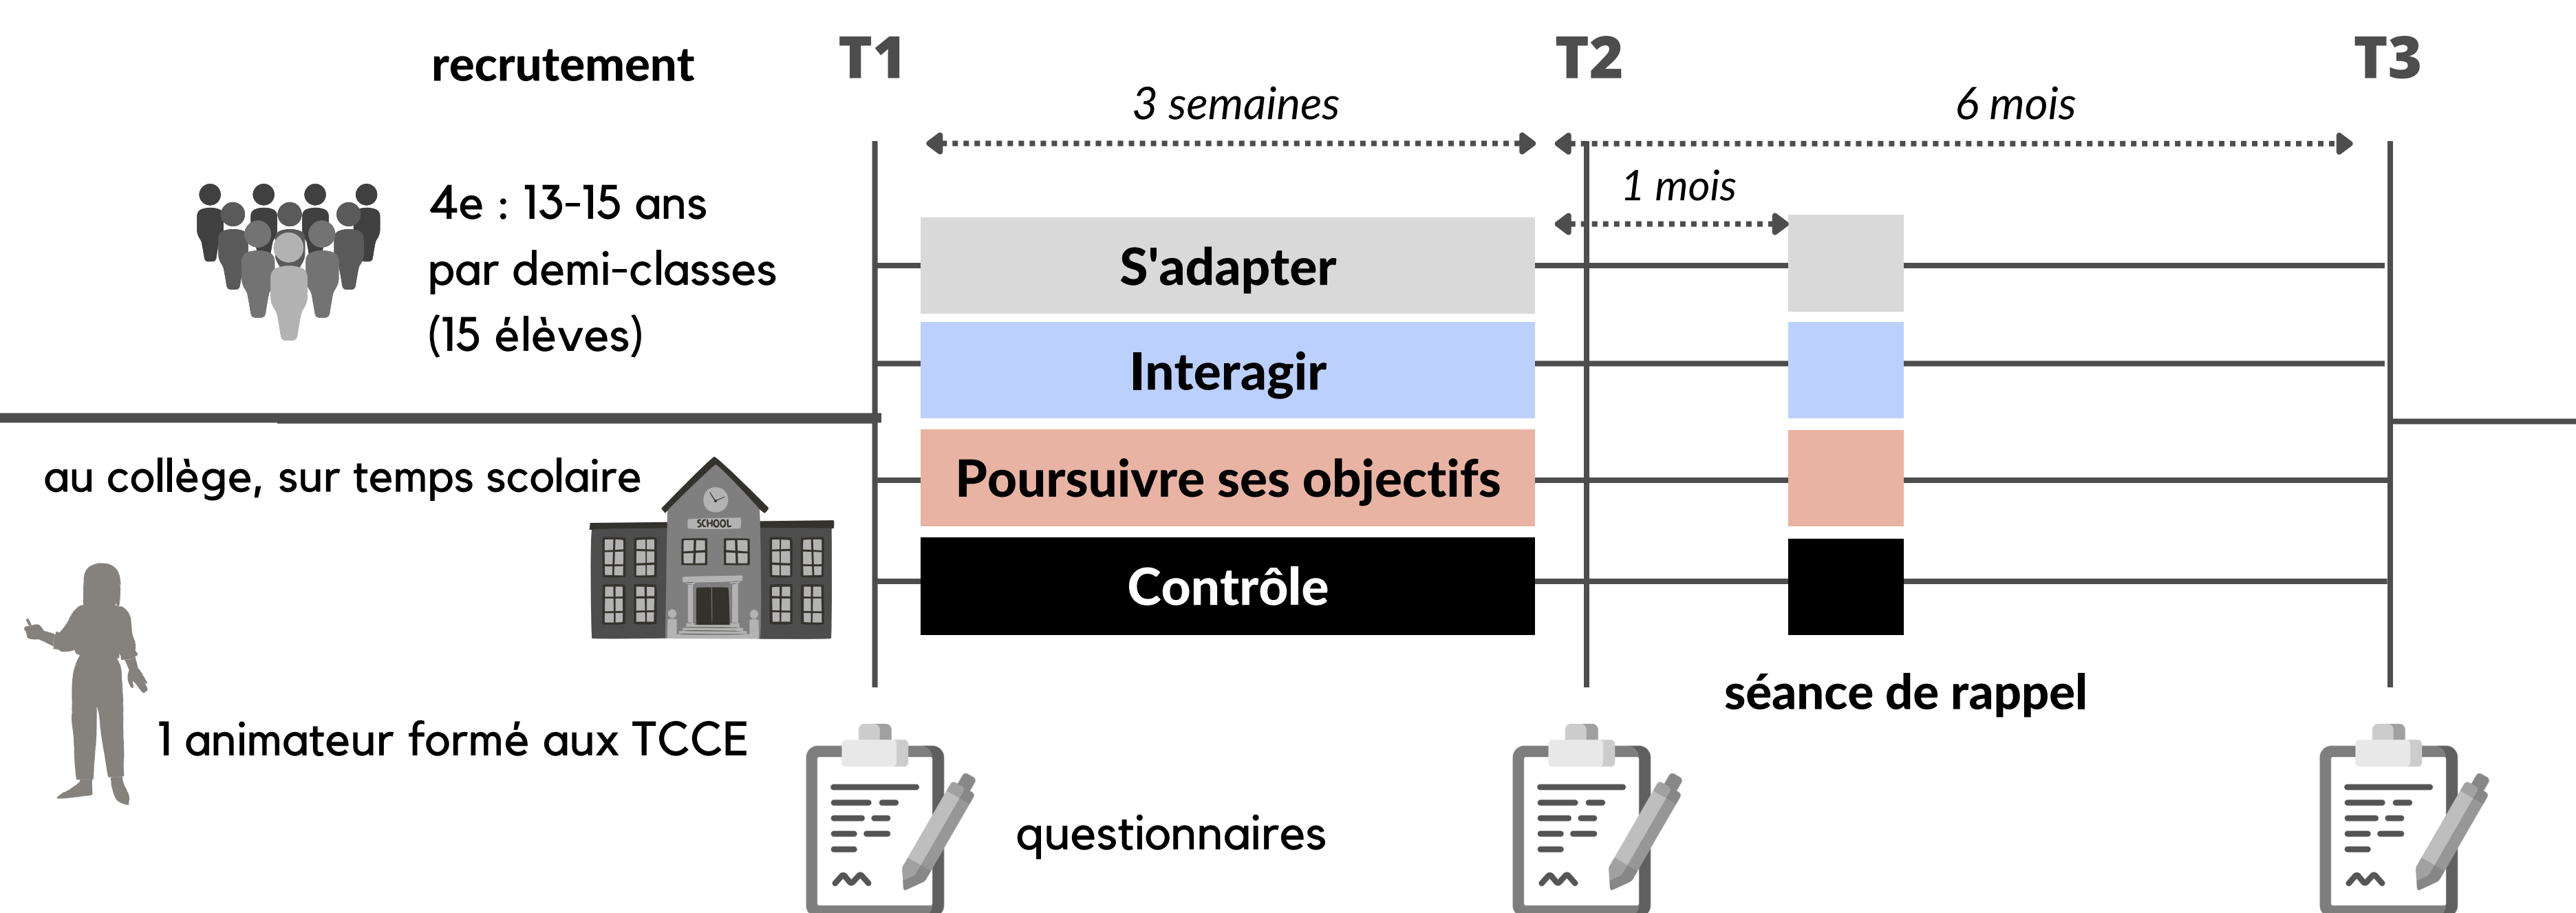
recrutement

T1

T2

T3

3 semaines

6 mois

1 mois

4e : 13-15 ans par demi-classes (15 élèves)

S'adapter

Interagir

Poursuivre ses objectifs

Contrôle

au collège, sur temps scolaire

SCHOOL

1 animateur formé aux TCCE

séance de rappel

questionnaires